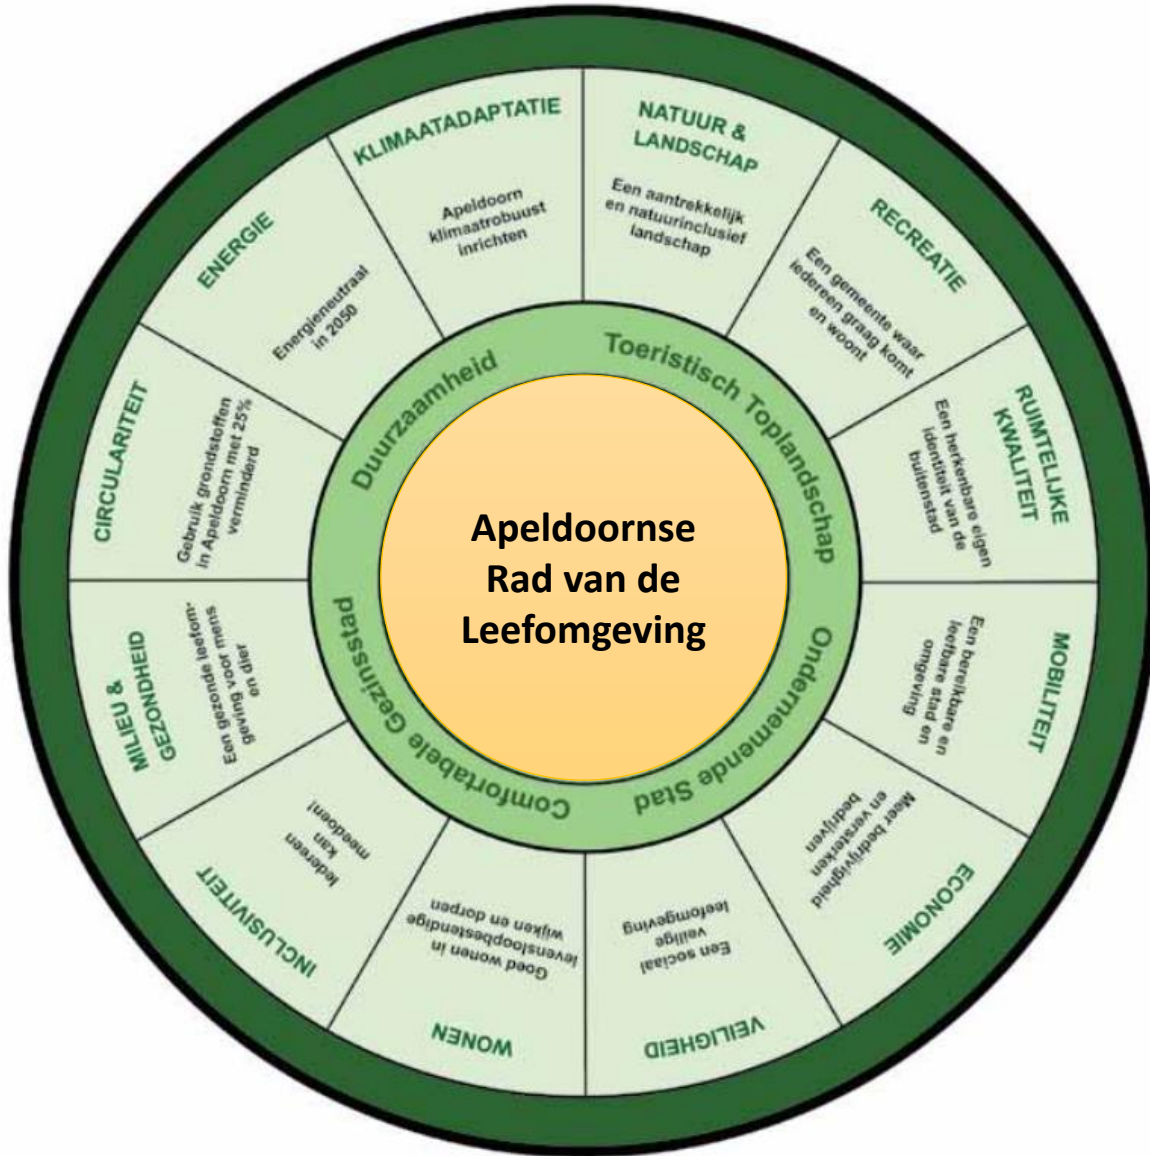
Apeldoornse Rad van de Leefomgeving

Duurzaamheid

Toeristisch Toplandschap

Ondernemende Stad

Comfortabele Gezinsstad

KLIMAATADAPTATIE

Apeldoorn klimaatrobuust inrichten

NATUUR & LANDSCHAP

Een aantrekkelijk en natuurinclusief landschap

RECREATIE

Een gemeente waar iedereen graag komt en woont

RUIMTELIJKE KWALITEIT

Een herkenbare eigen identiteit van de buitenstad

MOBILITEIT

Een bereikbare en leefbare stad en omgeving

ECONOMIE

Meer bedrijvigheid en versterken bedrijven

VEILIGHEID

Een sociaal veilige leefomgeving

WONEN

Goed wonen in levensloopbestendige wijken en dorpen

INCLUSIVITEIT

Iedereen kan meedoen!

MILIEU & GEZONDHEID

Een gezonde leefomgeving voor mens en dier

CIRCULARITEIT

Gebruik grondstoffen in Apeldoorn met 25% verminderd

ENERGIE

Energieneutraal in 2050